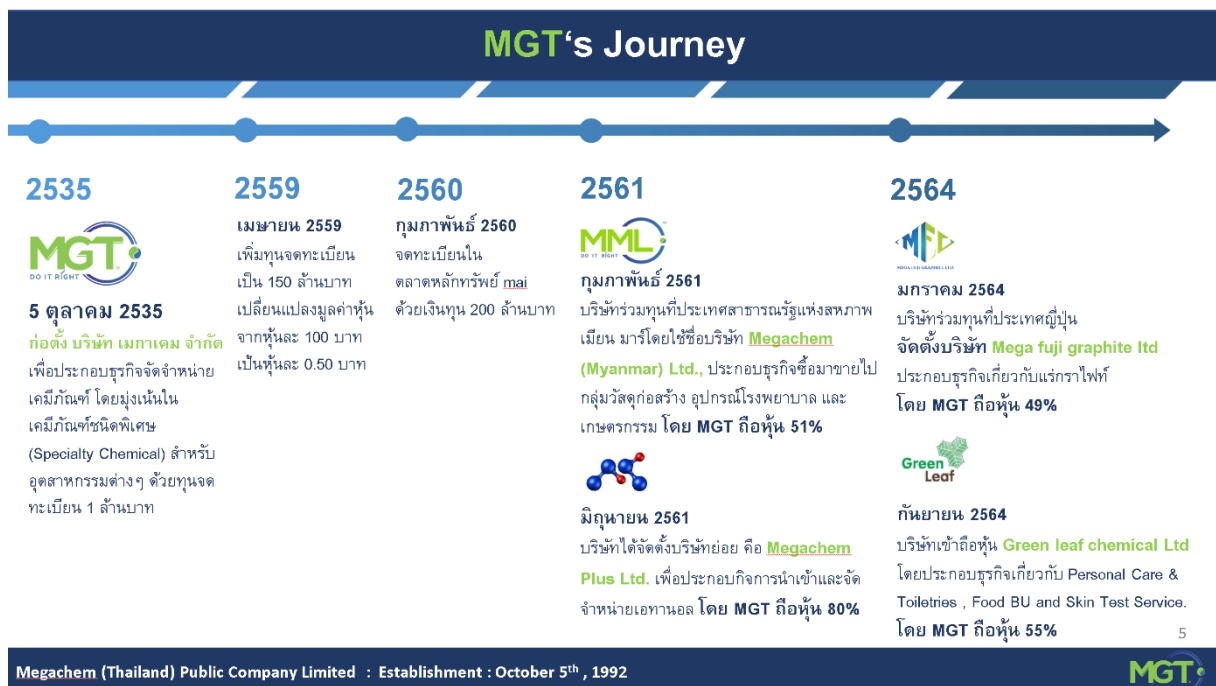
MGT's Journey

2535

MGT
DO IT RIGHT

5 ตุลาคม 2535
ก่อตั้ง บริษัท เมกาเคม จำกัด เพื่อประกอบธุรกิจจัดจำหน่ายเคมีภัณฑ์ โดยมุ่งเน้นในเคมีภัณฑ์ชนิดพิเศษ (Specialty Chemical) สำหรับอุตสาหกรรมต่างๆ ด้วยทุนจดทะเบียน 1 ล้านบาท

2559

เมษายน 2559
เพิ่มทุนจดทะเบียนเป็น 150 ล้านบาท เปลี่ยนแปลงมูลค่าหุ้นจากหุ้นละ 100 บาท เป็นหุ้นละ 0.50 บาท

2560

กุมภาพันธ์ 2560
จดทะเบียนในตลาดหลักทรัพย์ mai ด้วยเงินทุน 200 ล้านบาท

2561

MML
DO IT RIGHT

กุมภาพันธ์ 2561
บริษัทร่วมทุนที่ประเทศสาธารณรัฐแห่งสหภาพเมียน มาร์โดยใช้ชื่อบริษัท Megachem (Myanmar) Ltd., ประกอบธุรกิจซื้อมาขายไปกลุ่มวัสดุก่อสร้าง อุปกรณ์โรงพยาบาล และเกษตรกรรม โดย MGT ถือหุ้น 51%

มิถุนายน 2561
บริษัทได้จัดตั้งบริษัทย่อย คือ Megachem Plus Ltd. เพื่อประกอบกิจการนำเข้าและจัดจำหน่ายเอทานอล โดย MGT ถือหุ้น 80%

2564

MFG
MEGA FUJI GRAPHITE LTD

มกราคม 2564
บริษัทร่วมทุนที่ประเทศญี่ปุ่น
จัดตั้งบริษัท Mega fuji graphite ltd ประกอบธุรกิจเกี่ยวกับแร่กราไฟท์ โดย MGT ถือหุ้น 49%

Green Leaf

กันยายน 2564
บริษัทเข้าถือหุ้น Green leaf chemical Ltd โดยประกอบธุรกิจเกี่ยวกับ Personal Care & Toiletries , Food BU and Skin Test Service.
โดย MGT ถือหุ้น 55%

5

Megachem (Thailand) Public Company Limited : Establishment : October 5$^{th}$ , 1992

MGT